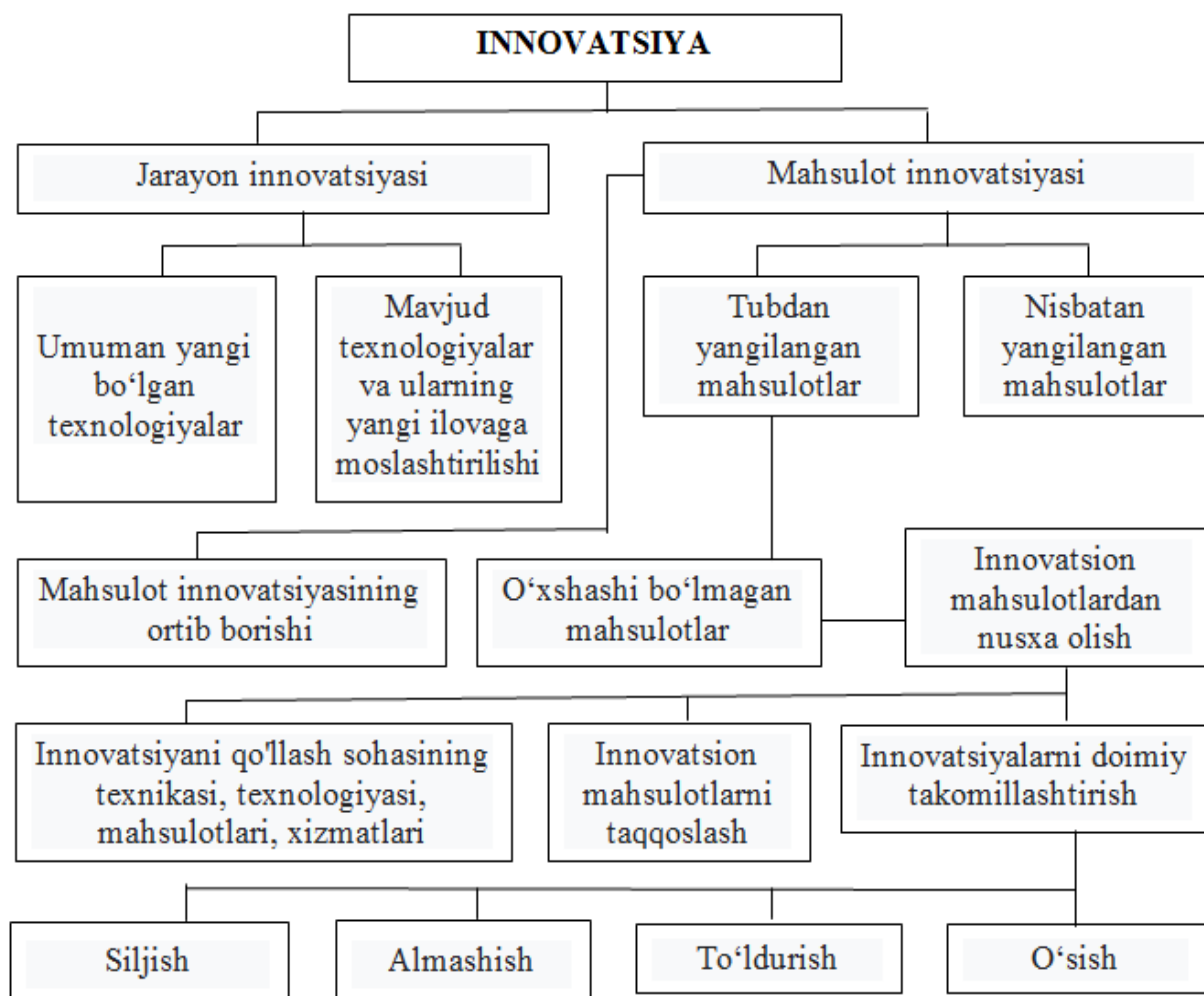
INNOVATSIYA

Jarayon innovatsiyasi

Mahsulot innovatsiyasi

Umuman yangi bo‘lgan texnologiyalar

Mavjud texnologiyalar va ularning yangi ilovaga moslashtirilishi

Tubdan yangilangan mahsulotlar

Nisbatan yangilangan mahsulotlar

Mahsulot innovatsiyasining ortib borishi

O‘xshashi bo‘lmagan mahsulotlar

Innovatsion mahsulotlardan nusxa olish

Innovatsiyani qo'llash sohasining texnikasi, texnologiyasi, mahsulotlari, xizmatlari

Innovatsion mahsulotlarni taqqoslash

Innovatsiyalarni doimiy takomillashtirish

Siljish

Almashish

To‘ldurish

O‘sish